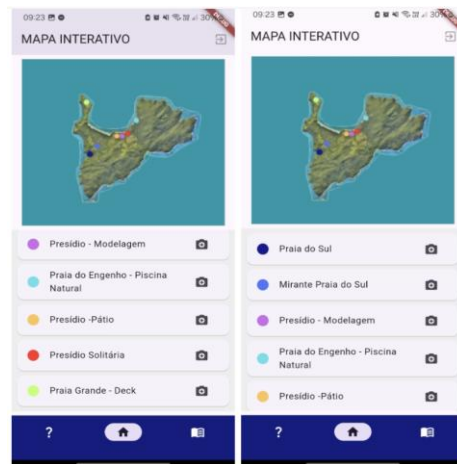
09:23

MAPA INTERATIVO

Presídio - Modelagem

Praia do Engenho - Piscina Natural

Presídio -Pátio

Presídio Solitária

Praia Grande - Deck

?

09:23

MAPA INTERATIVO

Praia do Sul

Mirante Praia do Sul

Presídio - Modelagem

Praia do Engenho - Piscina Natural

Presídio -Pátio

?